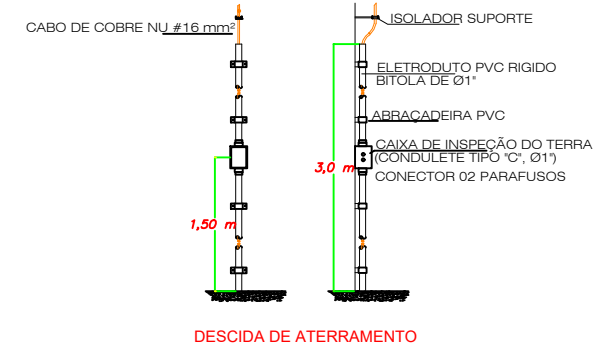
CABO DE COBRE NU #16 mm²

ISOLADOR SUPORTE

ELETRODUTO PVC RIGIDO BITOLA DE Ø1"

ABRAÇADEIRA PVC

CAIXA DE INSPEÇÃO DO TERRA (CONDULETE TIPO "C", Ø1")

CONECTOR 02 PARAFUSOS

3,0 m

1,50 m

DESCIDA DE ATERRAMENTO